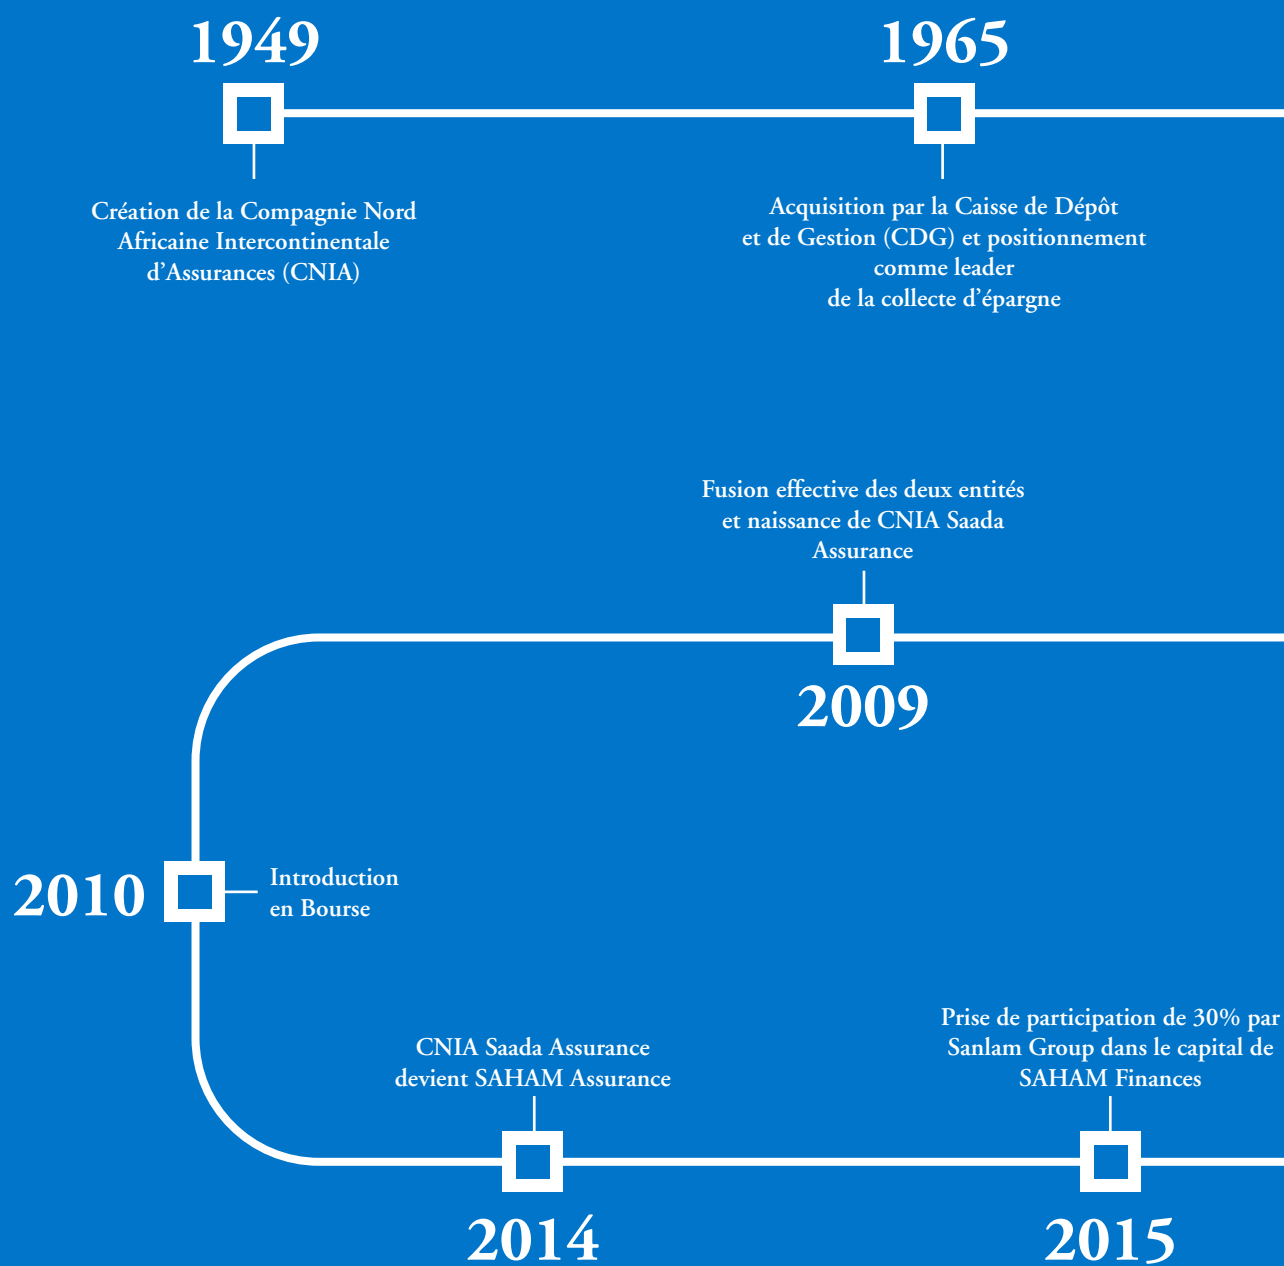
1949

Création de la Compagnie Nord Africaine Intercontinentale d'Assurances (CNIA)

1965

Acquisition par la Caisse de Dépôt et de Gestion (CDG) et positionnement comme leader de la collecte d'épargne

Fusion effective des deux entités et naissance de CNIA Saada Assurance

2009

2010

Introduction en Bourse

CNIA Saada Assurance devient SAHAM Assurance

2014

Prise de participation de 30% par Sanlam Group dans le capital de SAHAM Finances

2015